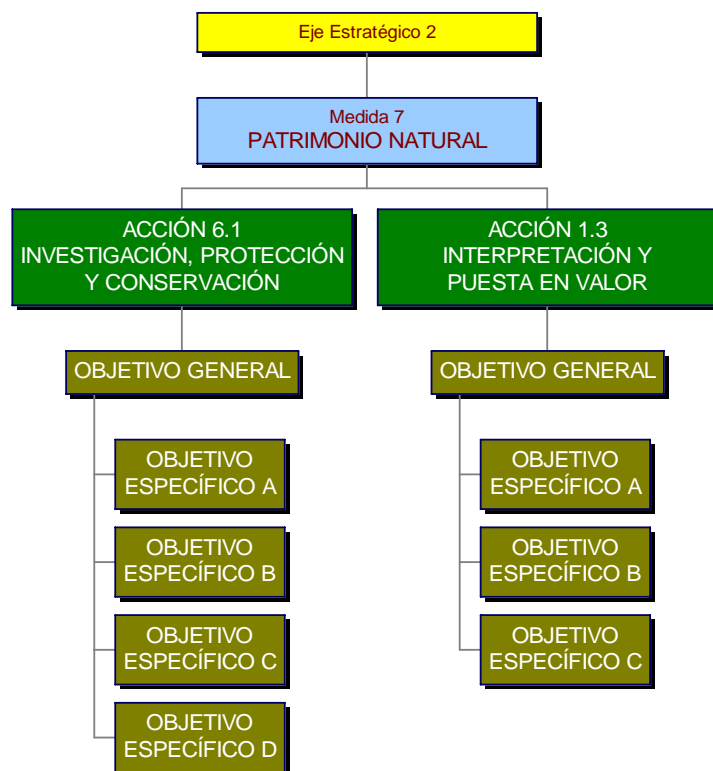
Eje Estratégico 2

Medida 7
PATRIMONIO NATURAL

ACCIÓN 6.1
INVESTIGACIÓN, PROTECCIÓN Y CONSERVACIÓN

OBJETIVO GENERAL

OBJETIVO ESPECÍFICO A

OBJETIVO ESPECÍFICO B

OBJETIVO ESPECÍFICO C

OBJETIVO ESPECÍFICO D

ACCIÓN 1.3
INTERPRETACIÓN Y PUESTA EN VALOR

OBJETIVO GENERAL

OBJETIVO ESPECÍFICO A

OBJETIVO ESPECÍFICO B

OBJETIVO ESPECÍFICO C